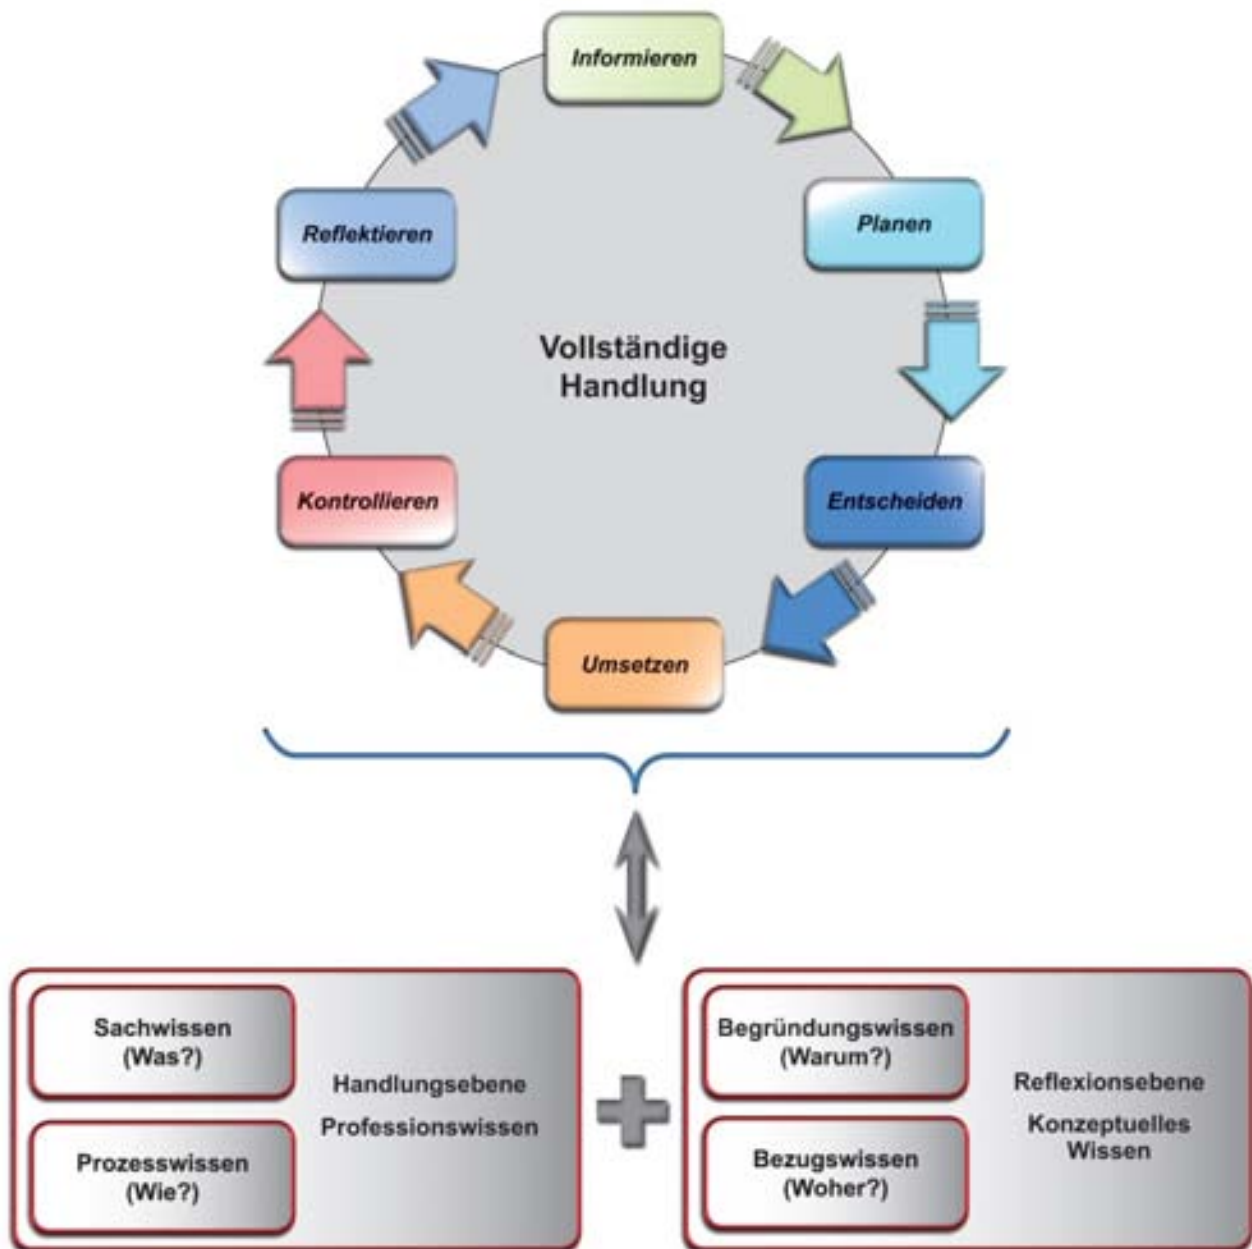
Informieren

Planen

Entscheiden

Umsetzen

Kontrollieren

Reflektieren

Vollständige Handlung

Sachwissen (Was?)

Prozesswissen (Wie?)

Handlungsebene

Professionswissen

Begründungswissen (Warum?)

Bezugswissen (Woher?)

Reflexionsebene

Konzeptuelles Wissen